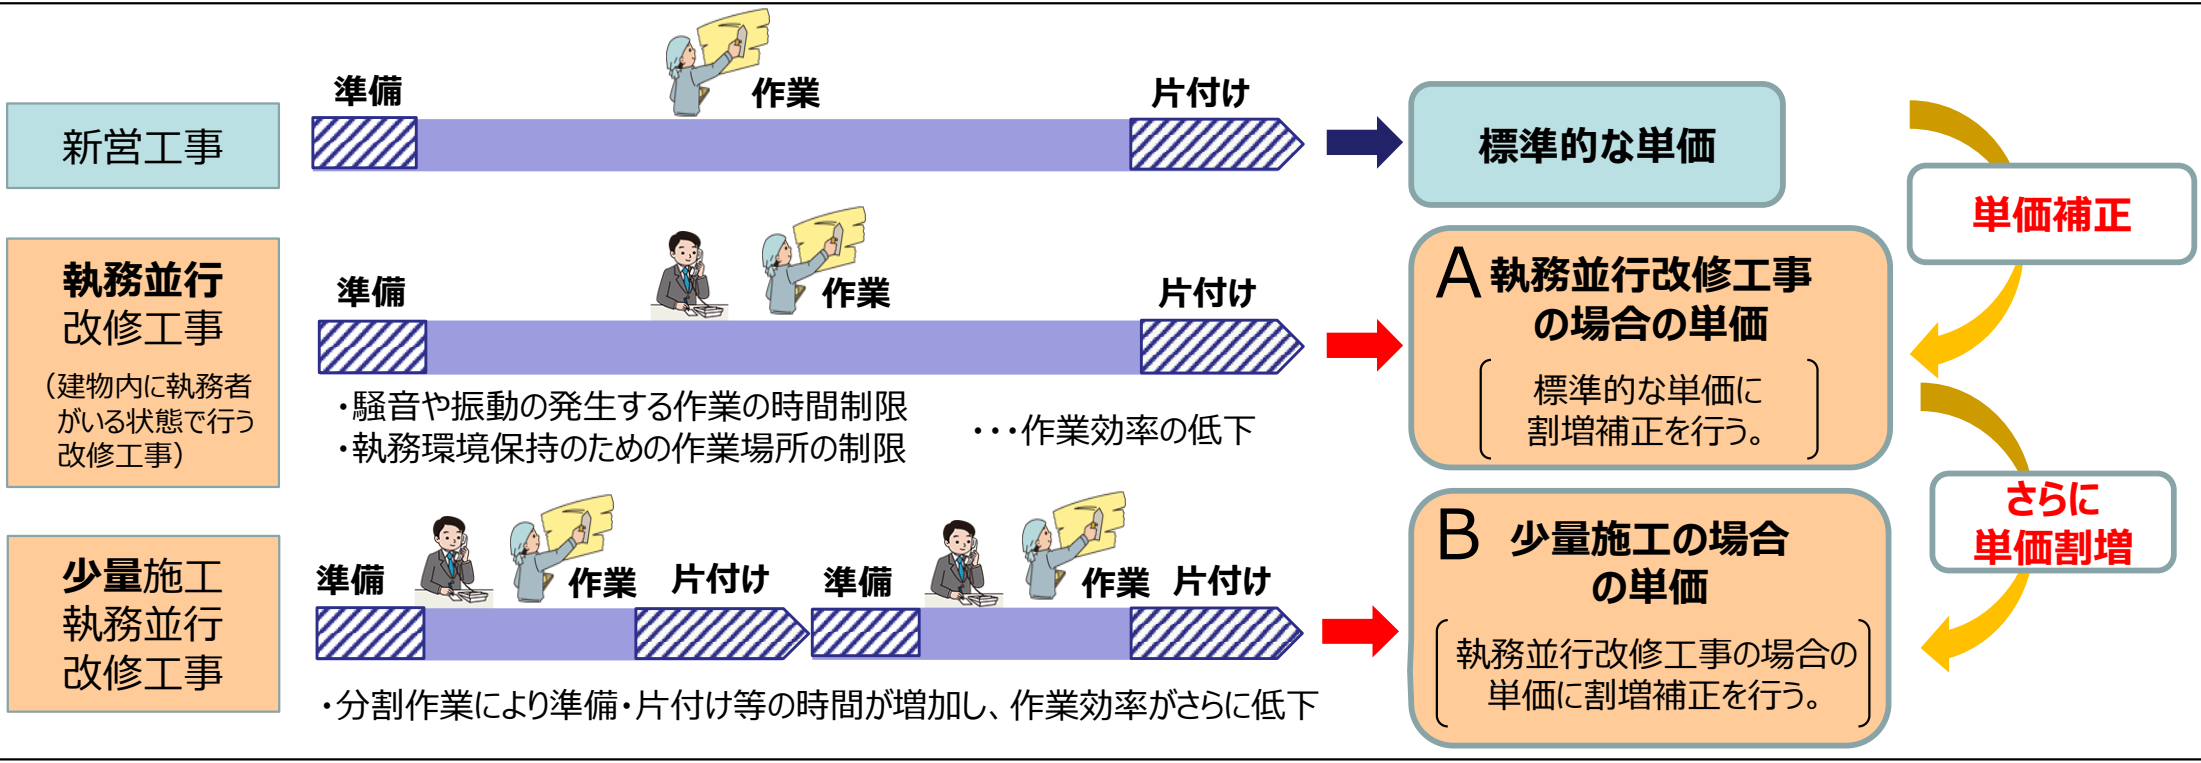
新営工事

準備
作業
片付け

標準的な単価

単価補正

執務並行
改修工事
（建物内に執務者がいる状態で行う改修工事）

準備
作業
片付け

・騒音や振動の発生する作業の時間制限
・執務環境保持のための作業場所の制限

・・・作業効率の低下

A 執務並行改修工事の場合の単価
標準的な単価に割増補正を行う。

さらに
単価割増

少量施工
執務並行
改修工事

準備
作業
片付け
準備
作業
片付け

・分割作業により準備・片付け等の時間が増加し、作業効率がさらに低下

B 少量施工の場合の単価
執務並行改修工事の場合の単価に割増補正を行う。